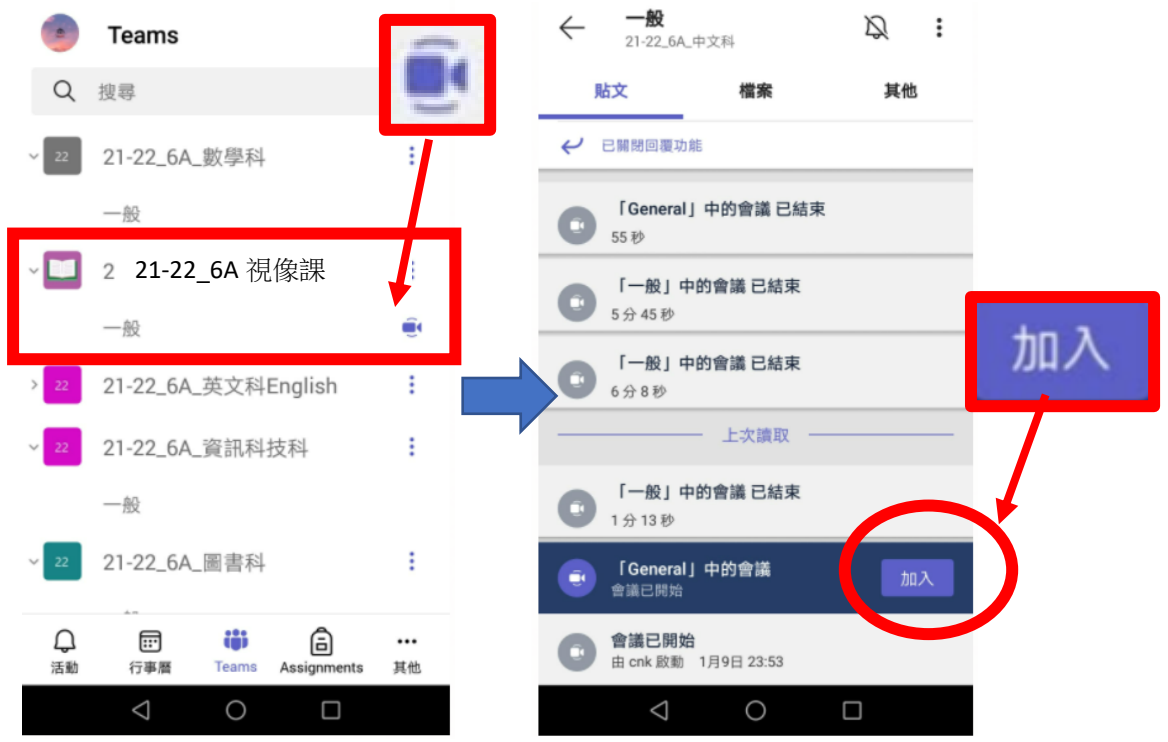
Teams

搜尋

22 21-22_6A_數學科

一般

2 21-22_6A 視像課

一般

22 21-22_6A_英文科English

22 21-22_6A_資訊科技科

一般

22 21-22_6A_圖書科

活動 行事曆 Teams Assignments 其他

一般
21-22_6A_中文科

貼文 檔案 其他

已關閉回覆功能

「General」中的會議 已結束
55 秒

「一般」中的會議 已結束
5 分 45 秒

「一般」中的會議 已結束
6 分 8 秒

上次讀取

「一般」中的會議 已結束
1 分 13 秒

「General」中的會議
會議已開始

加入

會議已開始
由 cnk 啟動 1月9日 23:53

加入